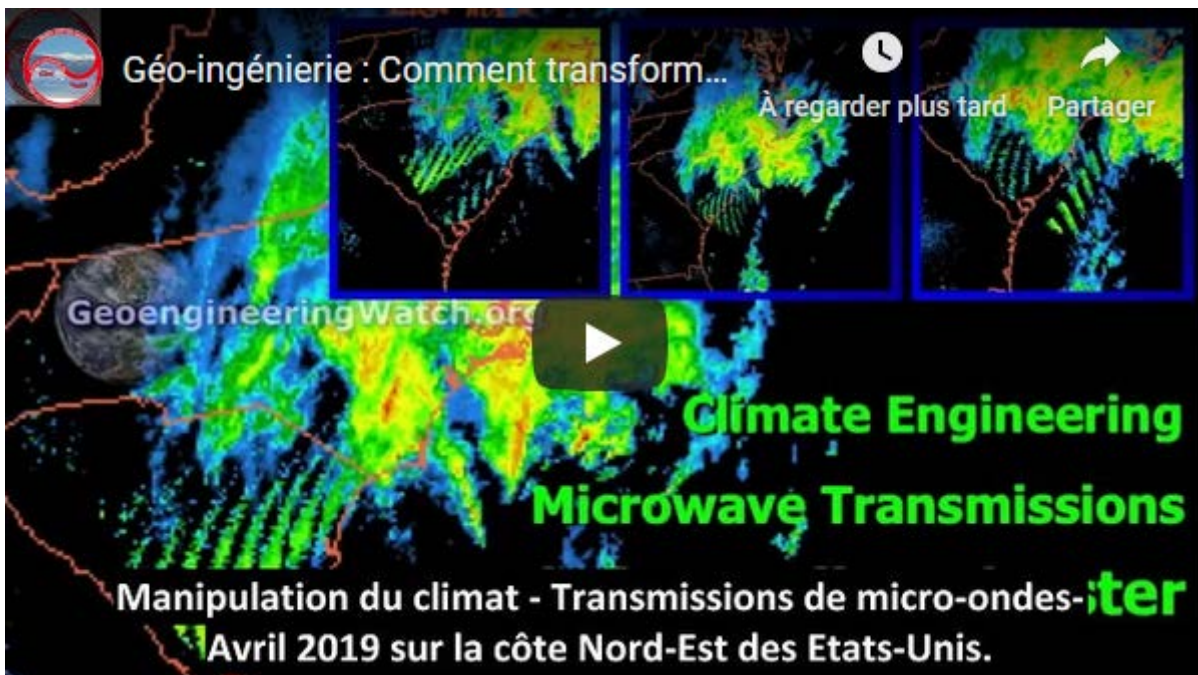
Géo-ingénierie : Comment transform…

À regarder plus tard

Partager

GeoengineeringWatch.org

Climate Engineering

Microwave Transmissions

Manipulation du climat - Transmissions de micro-ondes-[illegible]ter

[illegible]Avril 2019 sur la côte Nord-Est des Etats-Unis.